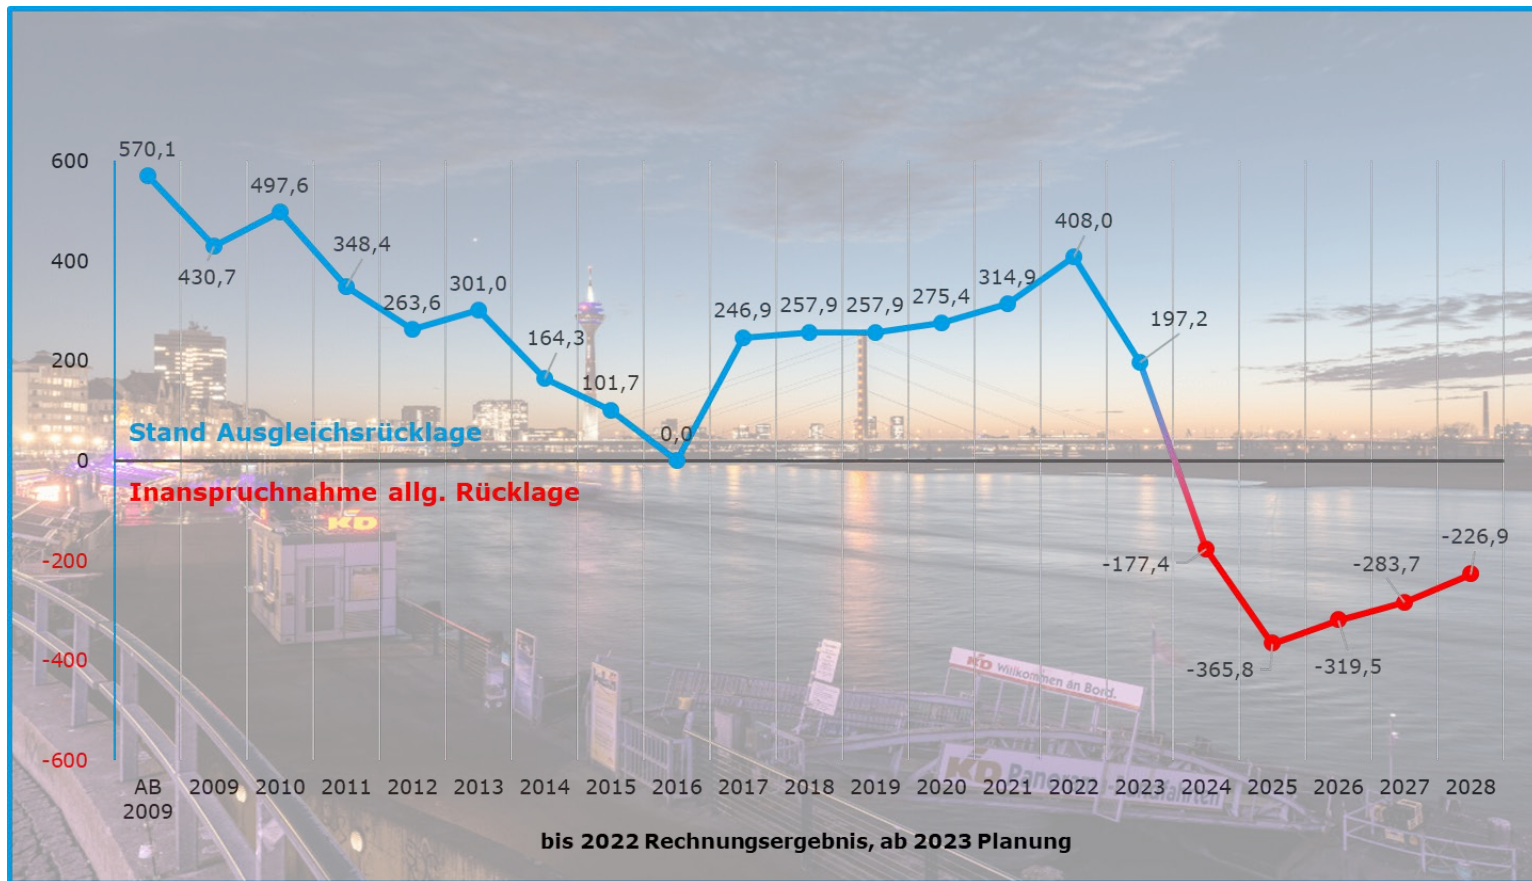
600
400
200
0
-200
-400
-600

570,1
430,7
497,6
348,4
263,6
301,0
164,3
101,7
0,0
246,9
257,9
257,9
275,4
314,9
408,0
197,2
-177,4
-365,8
-319,5
-283,7
-226,9

Stand Ausgleichsrücklage
Inanspruchnahme allg. Rücklage

KD
KD Willkommen an Bord.
KD Panorama Fahrten

AB 2009
2009
2010
2011
2012
2013
2014
2015
2016
2017
2018
2019
2020
2021
2022
2023
2024
2025
2026
2027
2028

bis 2022 Rechnungsergebnis, ab 2023 Planung